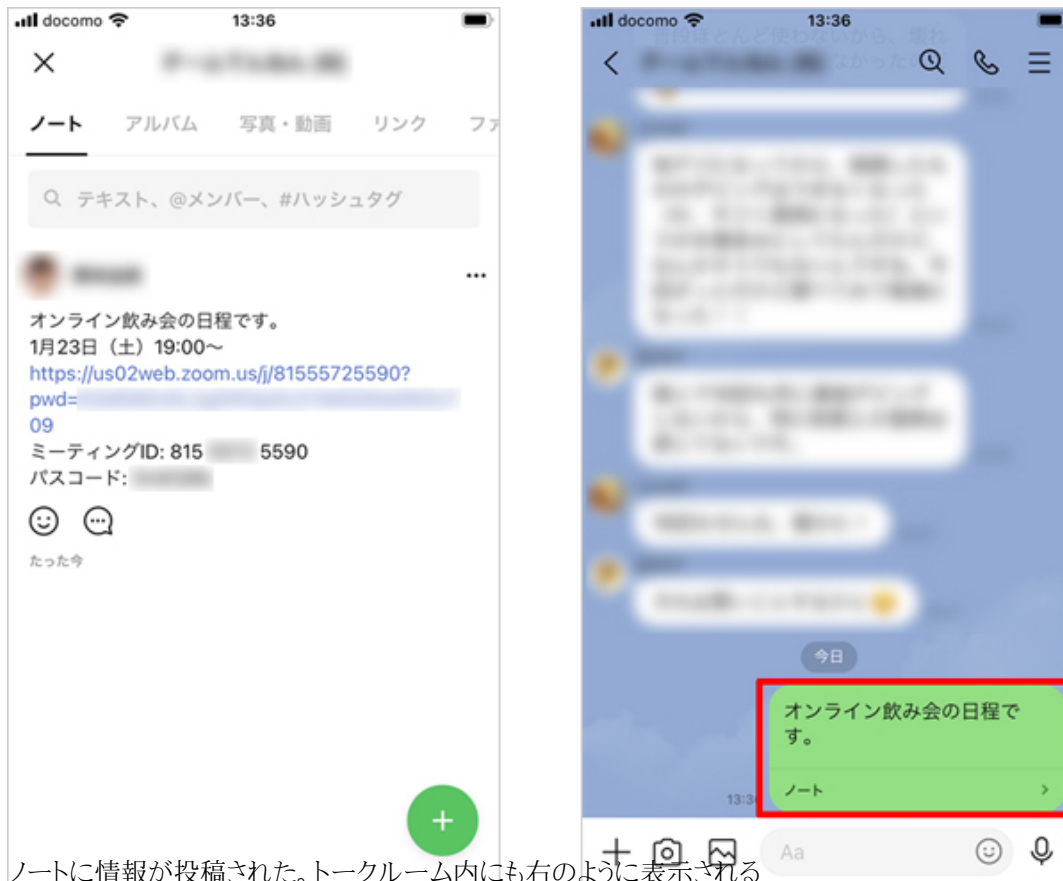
docomo 13:36

ノート アルバム 写真・動画 リンク ファ

テキスト、@メンバー、#ハッシュタグ

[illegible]

オンライン飲み会の日程です。
1月23日（土）19:00～
https://us02web.zoom.us/j/81555725590?pwd=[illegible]09
ミーティングID: 815 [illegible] 5590
パスコード: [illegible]

たった今

docomo 13:36

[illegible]

今日

オンライン飲み会の日程です。

ノート

13:3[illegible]

Aa

ノートに情報が投稿された。トークルーム内にも右のように表示される